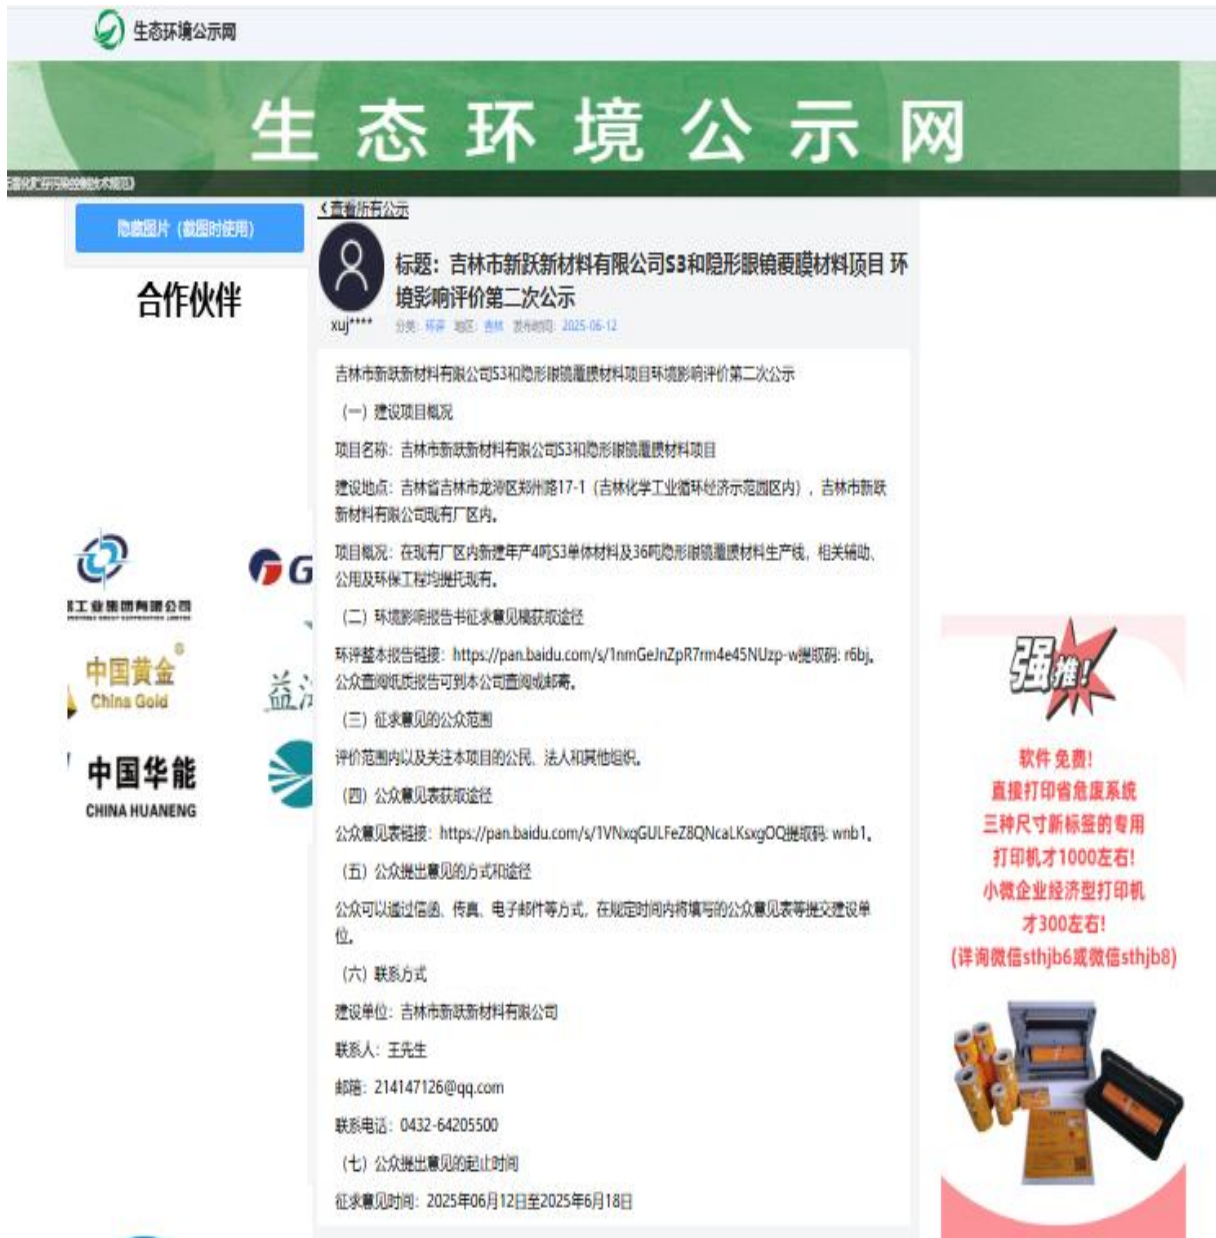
生态环境公示网

生 态 环 境 公 示 网

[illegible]

隐藏图片（截图时使用）

合作伙伴

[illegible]工业集团有限公司

中国黄金
China Gold

中国华能
CHINA HUANENG

G

益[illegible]

＜查看历史公示

标题：吉林市新跃新材料有限公司S3和隐形眼镜覆膜材料项目 环境影响评价第二次公示

xuj****

分类：环评 地区：吉林 发布时间：2025-06-12

吉林市新跃新材料有限公司S3和隐形眼镜覆膜材料项目环境影响评价第二次公示

（一）建设项目概况

项目名称：吉林市新跃新材料有限公司S3和隐形眼镜覆膜材料项目

建设地点：吉林省吉林市龙潭区郑州路17-1（吉林化学工业循环经济示范园区内），吉林市新跃新材料有限公司现有厂区内。

项目概况：在现有厂区内新建年产4吨S3单体材料及36吨隐形眼镜覆膜材料生产线，相关辅助、公用及环保工程均提托现有。

（二）环境影响报告书征求意见稿获取途径

环评整本报告链接：https://pan.baidu.com/s/1nmGeJnZpR7rm4e45NUzp-w提取码：r6bj。公众查阅纸质报告可到本公司查阅或邮寄。

（三）征求意见的公众范围

评价范围内以及关注本项目的公民、法人和其他组织。

（四）公众意见表获取途径

公众意见表链接：https://pan.baidu.com/s/1VNxqGULFeZ8QNcaLKsxgOQ提取码：wnb1。

（五）公众提出意见的方式和途径

公众可以通过信函、传真、电子邮件等方式，在规定时间内将填写的公众意见表等提交建设单位。

（六）联系方式

建设单位：吉林市新跃新材料有限公司

联系人：王先生

邮箱：214147126@qq.com

联系电话：0432-64205500

（七）公众提出意见的起止时间

征求意见时间：2025年06月12日至2025年6月18日

强推！

软件免费！
直接打印省危废系统
三种尺寸新标签的专用
打印机才1000左右！
小微企业经济型打印机
才300左右！
（详询微信sthjb6或微信sthjb8）